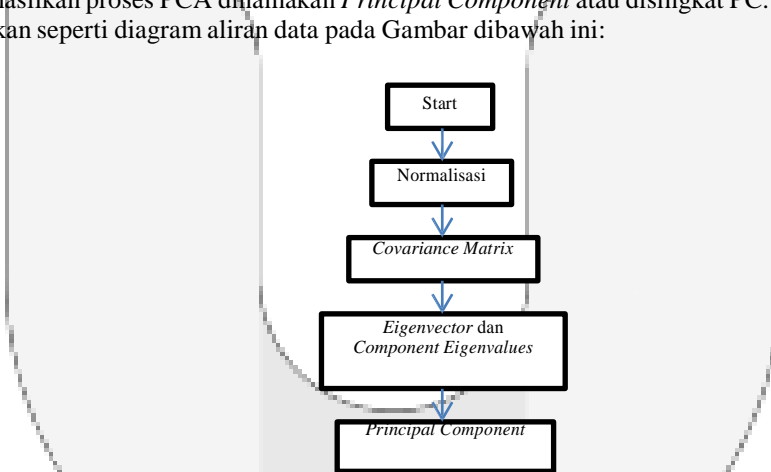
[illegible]asilkan proses PCA dinamakan *Principal Component* atau disingkat PC. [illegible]kan seperti diagram aliran data pada Gambar dibawah ini:

Start

Normalisasi

*Covariance Matrix*

*Eigenvector* dan *Component Eigenvalues*

*Principal Component*